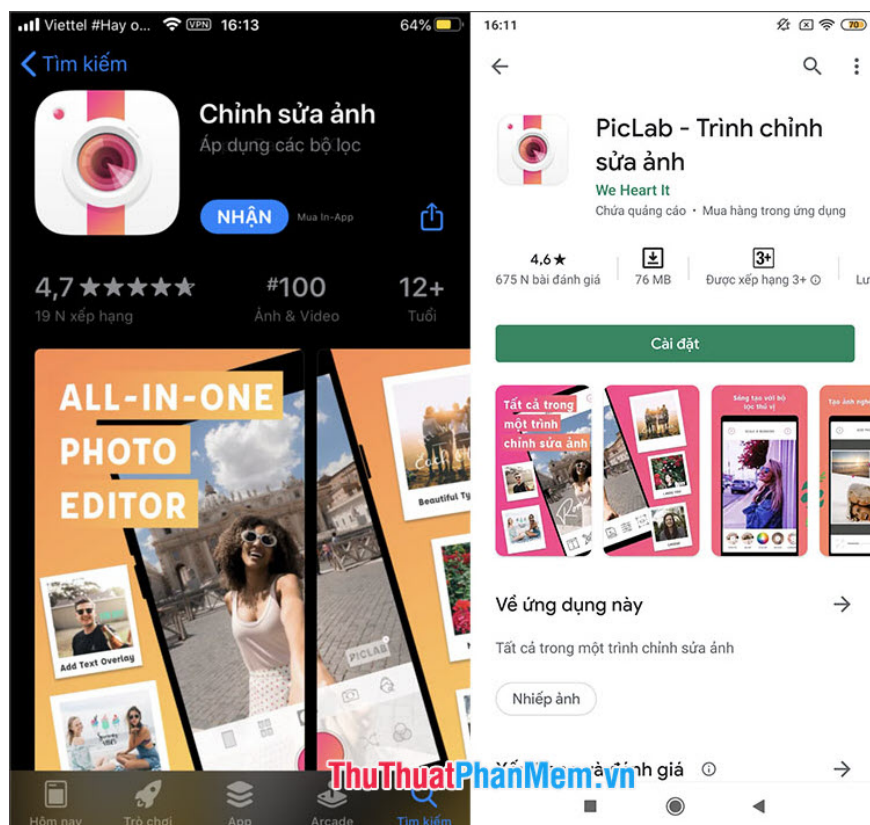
Viettel #Hay o... VPN 16:13 64%

Tìm kiếm

Chỉnh sửa ảnh

Áp dụng các bộ lọc

NHẬN

Mua In-App

4,7 ★★★★★

19 N xếp hạng

#100

Ảnh & Video

12+

Tuổi

ALL-IN-ONE PHOTO EDITOR

Add Text Overlay

Beautiful Ty

PICLAB

Hôm nay Trò chơi App Arcade Tìm kiếm

16:11

70

PicLab - Trình chỉnh sửa ảnh

We Heart It

Chứa quảng cáo • Mua hàng trong ứng dụng

4,6★

675 N bài đánh giá

76 MB

3+

Được xếp hạng 3+

Lư

Cài đặt

Tất cả trong một trình chỉnh sửa ảnh

Sáng tạo với bộ lọc thú vị

Tạo ảnh

Về ứng dụng này

Tất cả trong một trình chỉnh sửa ảnh

Nhiếp ảnh

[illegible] đánh giá

ThuThuatPhanMem.vn